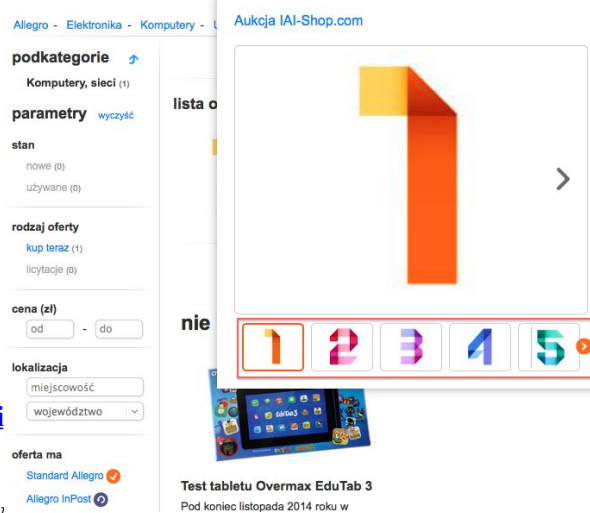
Allegro - Elektronika - Komputery - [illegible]

podkategorie

Komputery, sieci (1)

parametry wyczyść

stan

nowe (0)

używane (0)

rodzaj oferty

kup teraz (1)

licytacje (0)

cena (zł)

od - do

lokalizacja

miejscowość

województwo

oferta ma

Standard Allegro

Allegro InPost

lista o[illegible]

nie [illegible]

Aukcja IAI-Shop.com

Test tabletu Overmax EduTab 3

Pod koniec listopada 2014 roku w